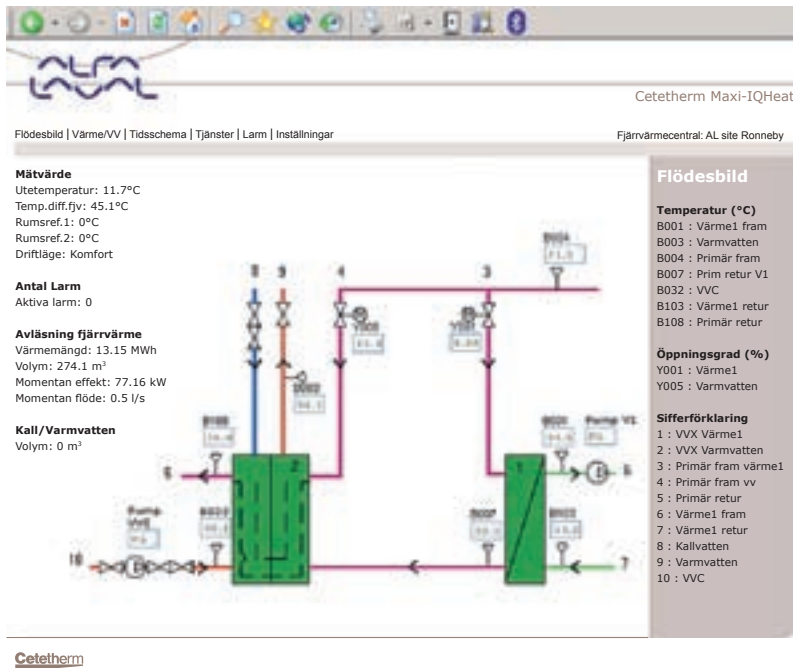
Cetetherm Maxi-IQHeat

Flödesbild | Värme/VV | Tidsschema | Tjänster | Larm | Inställningar

Fjärrvärmecentral: AL site Ronneby

Mätvärde
Utetemperatur: 11.7°C
Temp.diff.fjv: 45.1°C
Rumsref.1: 0°C
Rumsref.2: 0°C
Driftläge: Komfort

Antal Larm
Aktiva larm: 0

Avläsning fjärrvärme
Värmemängd: 13.15 MWh
Volym: 274.1 m$^3$
Momentan effekt: 77.16 kW
Momentan flöde: 0.5 l/s

Kall/Varmvatten
Volym: 0 m$^3$

B004
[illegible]
8
9
4
3
Y005
Y001
B003
B108
B032
Pump V1
1
2
6
5
Pump VVC
B022
B007
B103
10
7

Flödesbild

Temperatur (°C)
B001 : Värme1 fram
B003 : Varmvatten
B004 : Primär fram
B007 : Prim retur V1
B032 : VVC
B103 : Värme1 retur
B108 : Primär retur

Öppningsgrad (%)
Y001 : Värme1
Y005 : Varmvatten

Sifferförklaring
1 : VVX Värme1
2 : VVX Varmvatten
3 : Primär fram värme1
4 : Primär fram vv
5 : Primär retur
6 : Värme1 fram
7 : Värme1 retur
8 : Kallvatten
9 : Varmvatten
10 : VVC

Cetetherm